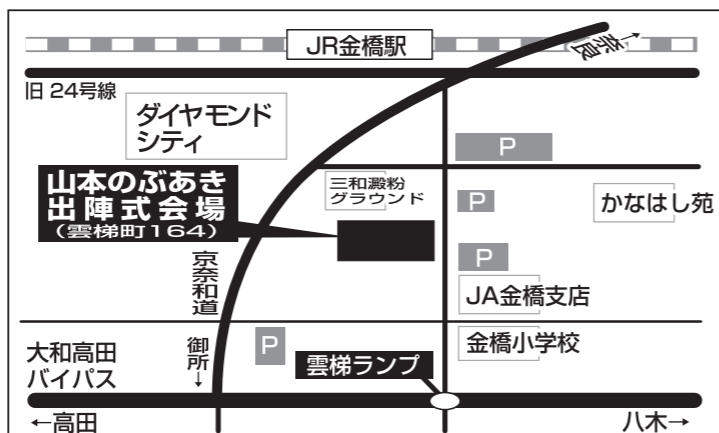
JR金橋駅

奈良→

旧 24号線

ダイヤモンドシティ

P

山本のぶあき
出陣式会場
(雲梯町164)

三和澱粉グラウンド

P

かなはし苑

京奈和道

P

JA金橋支店

大和高田バイパス

御所↓

P

金橋小学校

雲梯ランプ

←高田

八木→